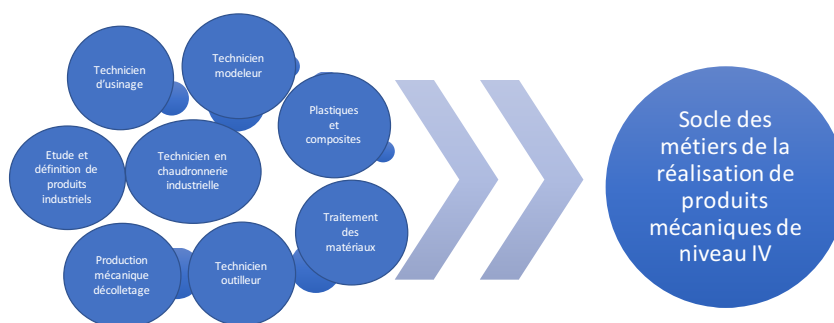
Technicien d'usinage

Technicien modeleur

Plastiques et composites

Etude et définition de produits industriels

Technicien en chaudronnerie industrielle

Traitement des matériaux

Production mécanique décolletage

Technicien outilleur

Socle des métiers de la réalisation de produits mécaniques de niveau IV